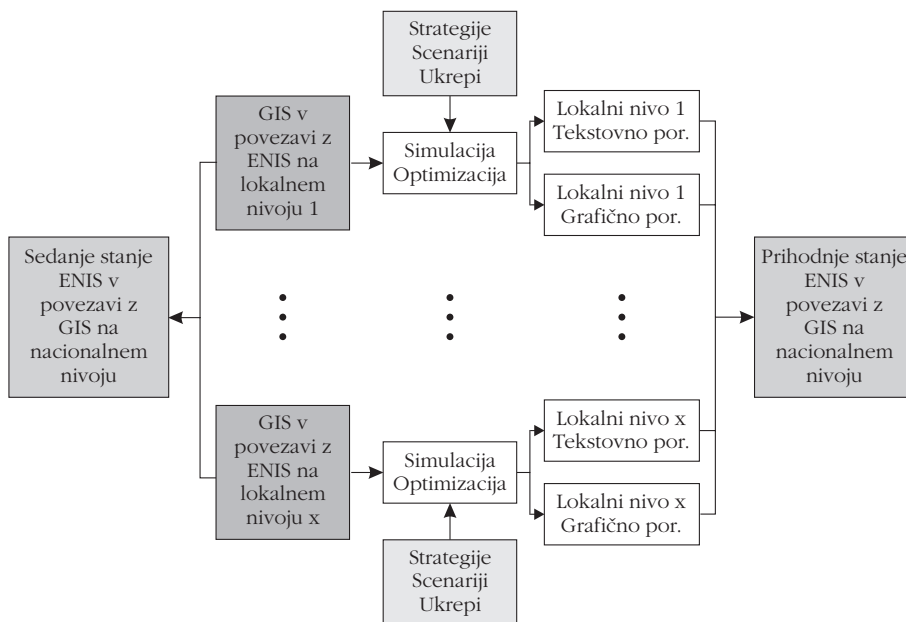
Strategije
Scenariji
Ukrepi

GIS v povezavi z ENIS na lokalnem nivoju 1

Simulacija
Optimizacija

Lokalni nivo 1
Tekstovno por.

Lokalni nivo 1
Grafično por.

Sedanje stanje ENIS v povezavi z GIS na nacionalnem nivoju

Prihodnje stanje ENIS v povezavi z GIS na nacionalnem nivoju

GIS v povezavi z ENIS na lokalnem nivoju x

Simulacija
Optimizacija

Lokalni nivo x
Tekstovno por.

Lokalni nivo x
Grafično por.

Strategije
Scenariji
Ukrepi